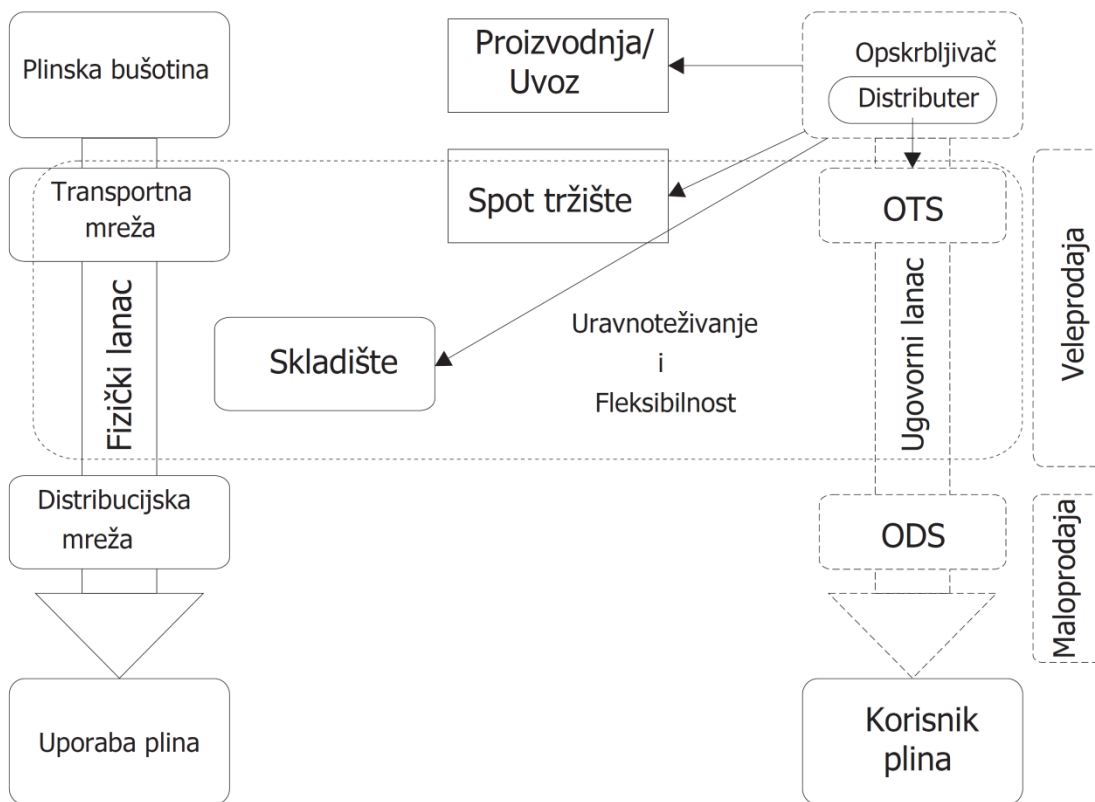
Plinska bušotina

Proizvodnja/
Uvoz

Opskrbljivač

Distributer

Transportna
mreža

Spot tržište

OTS

Veleprodaja

Fizički lanac

Skladište

Uravnoteživanje
i
Fleksibilnost

Ugovorni lanac

Distribucijska
mreža

ODS

Maloprodaja

Uporaba plina

Korisnik
plina